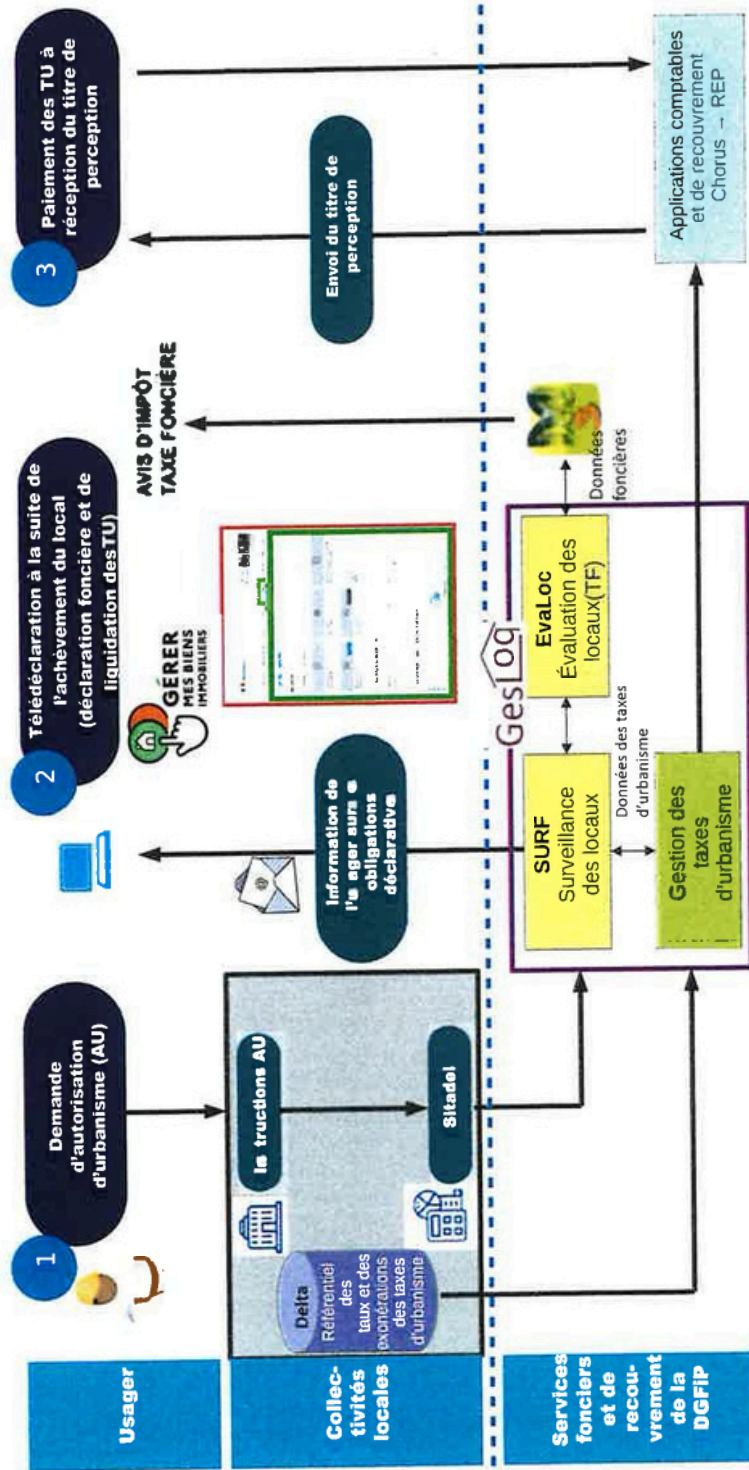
Usager

Collec-tivités locales

Services fonciers et de recou-vrement de la DGFIP

1

Demande d'autorisation d'urbanisme (AU)

Delta
Référentiel des taux et des exonérations des taxes d'urbanisme

In tructions AU

Sitadel

Information de l'u ager sur s obligations déclaratve

2

Télédéclaration à la suite de l'achèvement du local (déclaration foncière et de liquidation desTU)

GÉRER MES BIENS IMMOBILIERS

AVIS D'IMPÔT TAXE FONCIÈRE

GesLoc

SURF
Surveillance des locaux

Données des taxes d'urbanisme

EvaLoc
Évaluation des locaux(TF)

Données foncières

Gestion des taxes d'urbanisme

3

Paiement des TU à réception du titre de perception

Envoi du titre de perception

Applications comptables et de recouvrement Chorus → REP